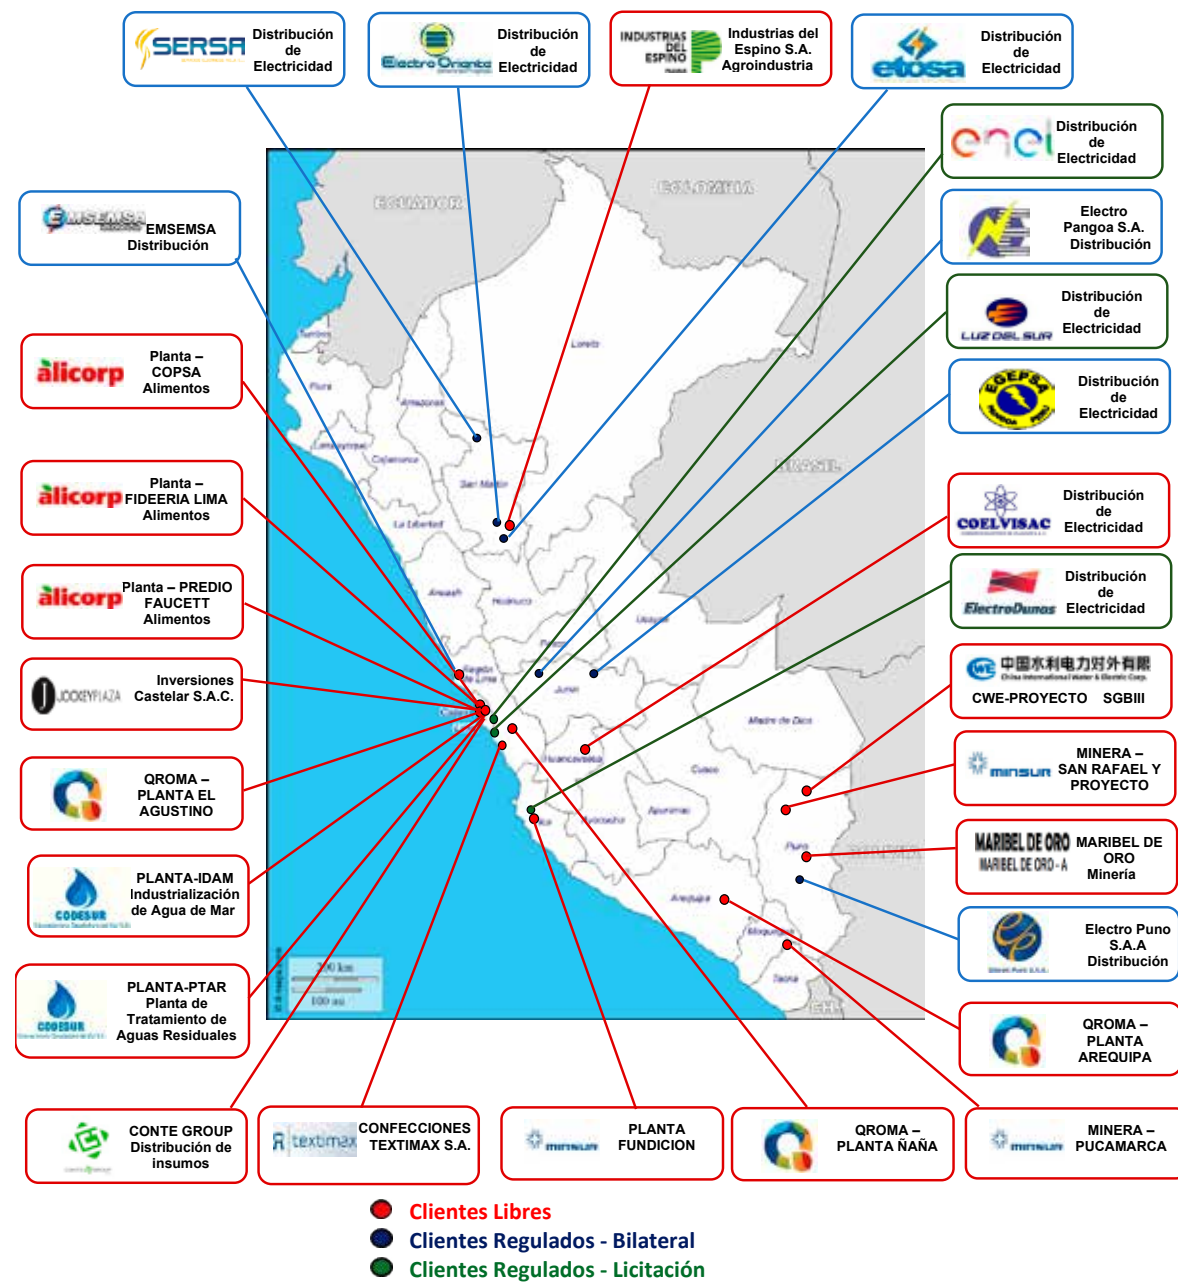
SERSA Distribución de Electricidad

Electro Oriente Distribución de Electricidad

INDUSTRIAS DEL ESPINO Industrias del Espino S.A. Agroindustria

etosa Distribución de Electricidad

enel Distribución de Electricidad

Electro Pangoa S.A. Distribución

LUZ DEL SUR Distribución de Electricidad

EGEPSA Distribución de Electricidad

COELVISAC Distribución de Electricidad

ElectroDunas Distribución de Electricidad

中国水利电力对外有限 CWE-PROYECTO SGBIII

minsur MINERA – SAN RAFAEL Y PROYECTO

MARIBEL DE ORO MARIBEL DE ORO Minería

Electro Puno S.A.A Distribución

QROMA – PLANTA AREQUIPA

minsur MINERA – PUCAMARCA

QROMA – PLANTA ÑAÑA

minsur PLANTA FUNDICION

textimax CONFECCIONES TEXTIMAX S.A.

CONTE GROUP Distribución de insumos

CODESUR PLANTA-PTAR Planta de Tratamiento de Aguas Residuales

CODESUR PLANTA-IDAM Industrialización de Agua de Mar

QROMA – PLANTA EL AGUSTINO

JOCKEY PLAZA Inversiones Castelar S.A.C.

alicorp Planta – PREDIO FAUCETT Alimentos

alicorp Planta – FIDEERIA LIMA Alimentos

alicorp Planta – COPSA Alimentos

EMSEMSA EMSEMSA Distribución

ECUADOR
COLOMBIA
BRASIL
Tumbes
Piura
Loreto
Amazonas
Lambayeque
Cajamarca
San Martín
La Libertad
Ancash
Huánuco
Ucayali
Pasco
Junín
Madre de Dios
Huancavelica
Cusco
Apurímac
Ayacucho
Puno
Arequipa
Moquegua
Tacna
Ica
200 km
100 mi

Clientes Libres
Clientes Regulados - Bilateral
Clientes Regulados - Licitación